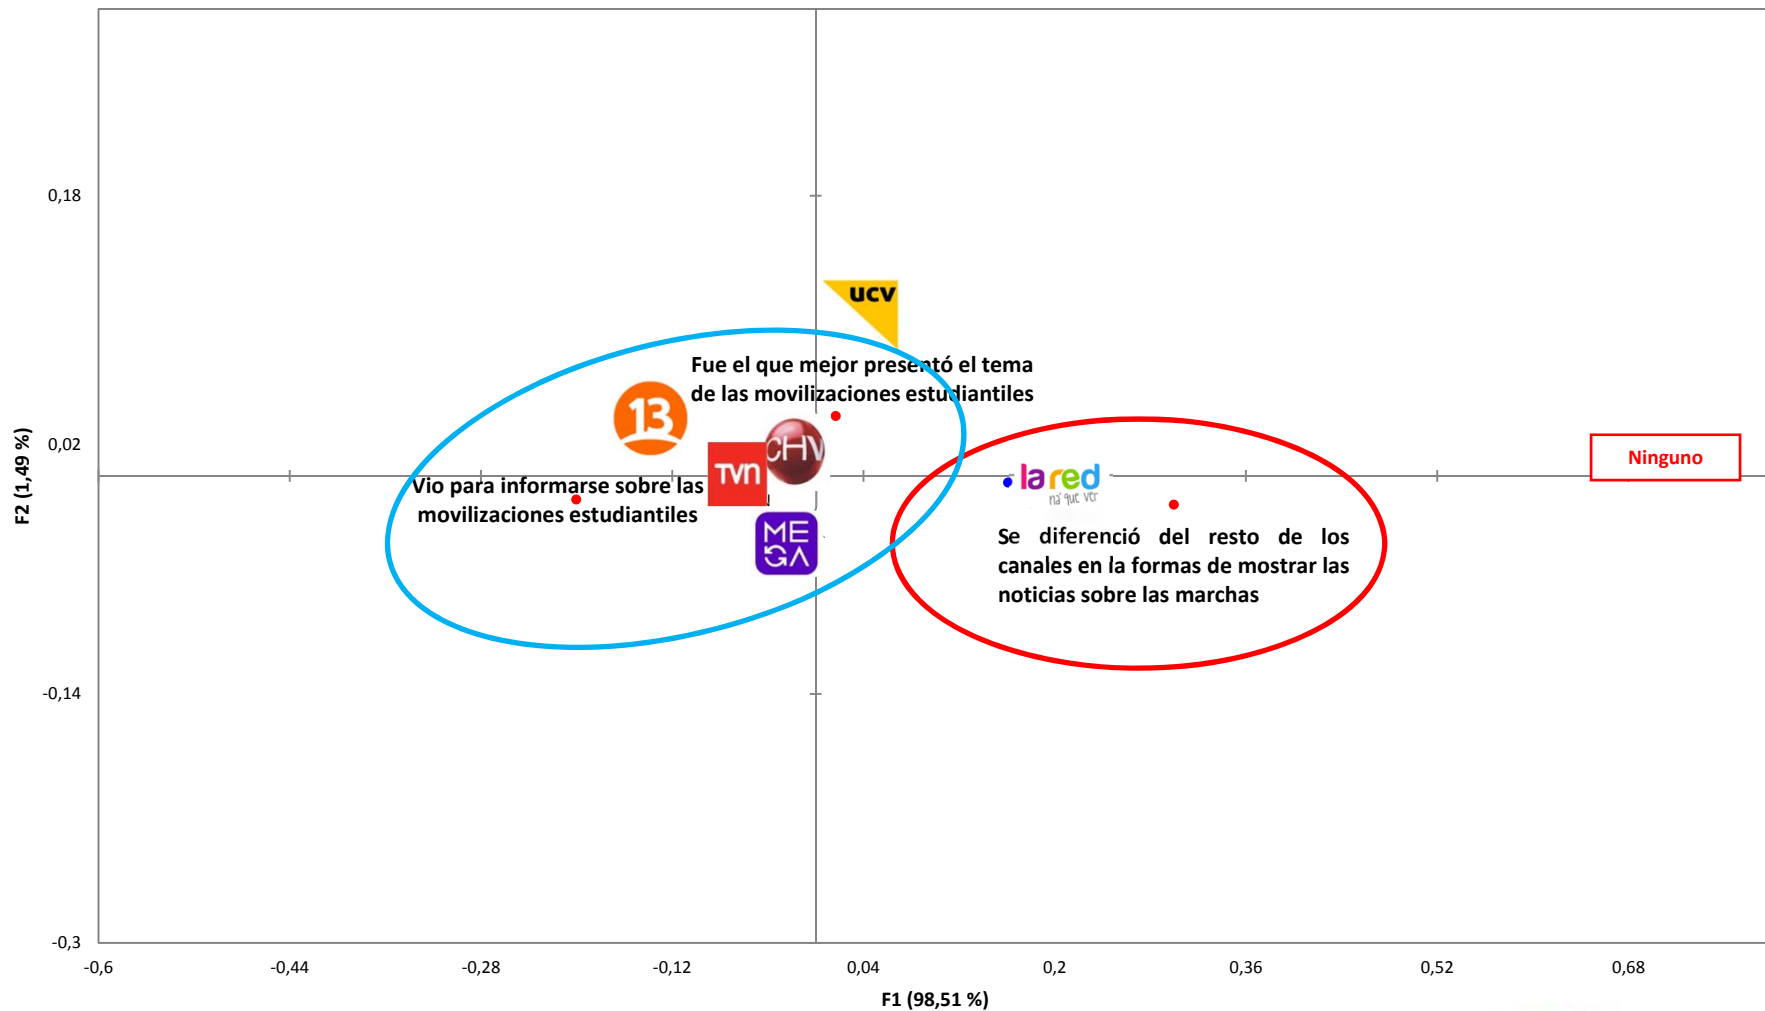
0,18

0,02

-0,14

-0,3

F2 (1,49 %)

ucv

Fue el que mejor presentó el tema de las movilizaciones estudiantiles

13

CHV

TVN

Vio para informarse sobre las movilizaciones estudiantiles

MEGA

la red

ná que ver

Se diferenció del resto de los canales en la formas de mostrar las noticias sobre las marchas

Ninguno

-0,6
-0,44
-0,28
-0,12
0,04
0,2
0,36
0,52
0,68

F1 (98,51 %)